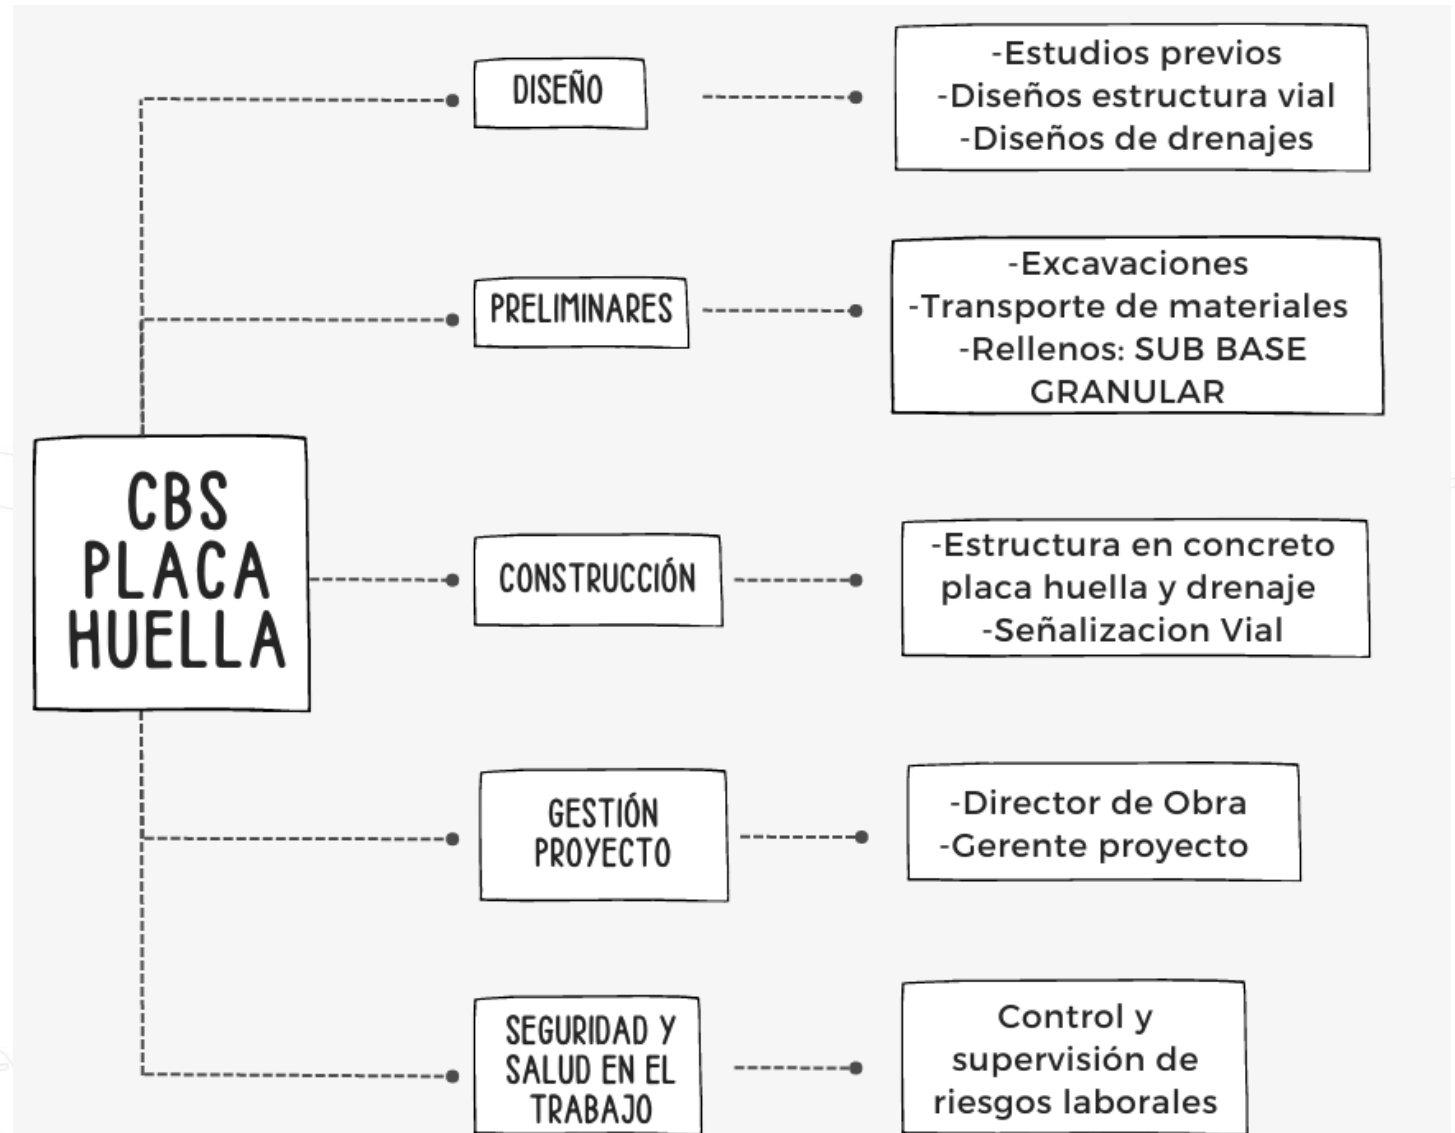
CBS PLACA HUELLA

DISEÑO

-Estudios previos
-Diseños estructura vial
-Diseños de drenajes

PRELIMINARES

-Excavaciones
-Transporte de materiales
-Rellenos: SUB BASE GRANULAR

CONSTRUCCIÓN

-Estructura en concreto placa huella y drenaje
-Señalizacion Vial

GESTIÓN PROYECTO

-Director de Obra
-Gerente proyecto

SEGURIDAD Y SALUD EN EL TRABAJO

Control y supervisión de riesgos laborales